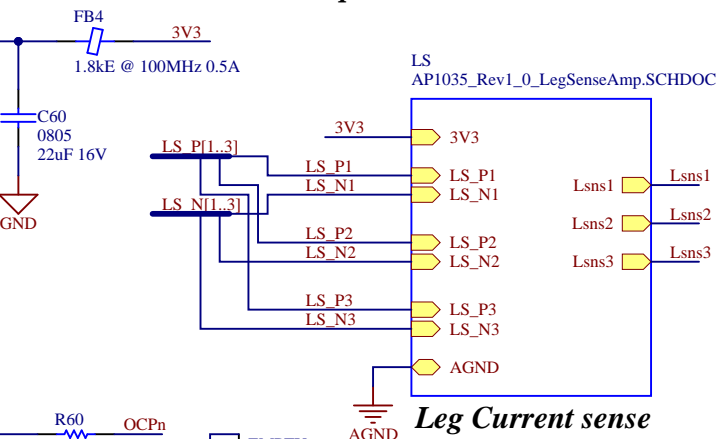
FB4
3V3
1.8kE @ 100MHz 0.5A
C60
0805
22uF 16V
GND
LS
AP1035_Rev1_0_LegSenseAmp.SCHDOC
3V3
3V3
LS_P[1..3]
LS_P1
LS_N1
LS_N[1..3]
LS_P1
LS_N1
Lsns1
Lsns1
Lsns2
Lsns2
LS_P2
LS_N2
LS_P2
LS_N2
Lsns3
Lsns3
LS_P3
LS_N3
LS_P3
LS_N3
AGND
AGND
Leg Current sense
R60
OCPn